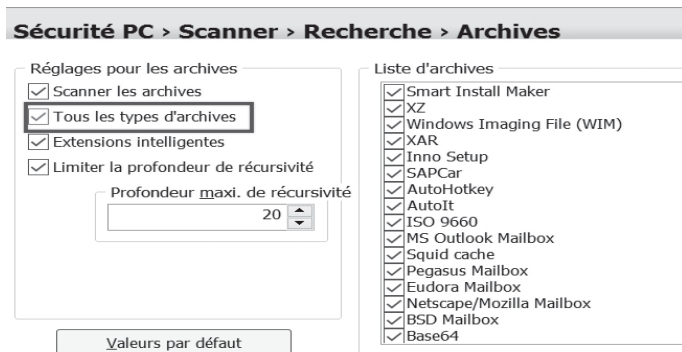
Sécurité PC › Scanner › Recherche › Archives

Réglages pour les archives

Scanner les archives

Tous les types d'archives

Extensions intelligentes

Limiter la profondeur de récursivité

Profondeur maxi. de récursivité

20

Valeurs par défaut

Liste d'archives

Smart Install Maker
XZ
Windows Imaging File (WIM)
XAR
Inno Setup
SAPCar
AutoHotkey
AutoIt
ISO 9660
MS Outlook Mailbox
Squid cache
Pegasus Mailbox
Eudora Mailbox
Netscape/Mozilla Mailbox
BSD Mailbox
Base64